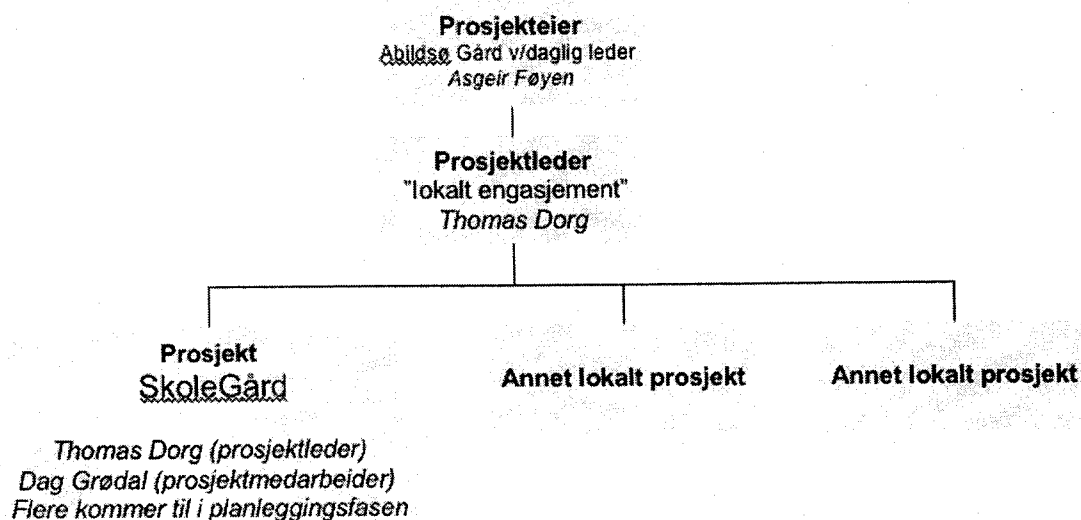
Prosjekteier
Abildsø Gård v/daglig leder
Asgeir Føyen

Prosjektleder
"lokalt engasjement"
Thomas Dorg

Prosjekt
SkoleGård

Thomas Dorg (prosjektleder)
Dag Grødal (prosjektmedarbeider)
Flere kommer til i planleggingsfasen

Annet lokalt prosjekt

Annet lokalt prosjekt